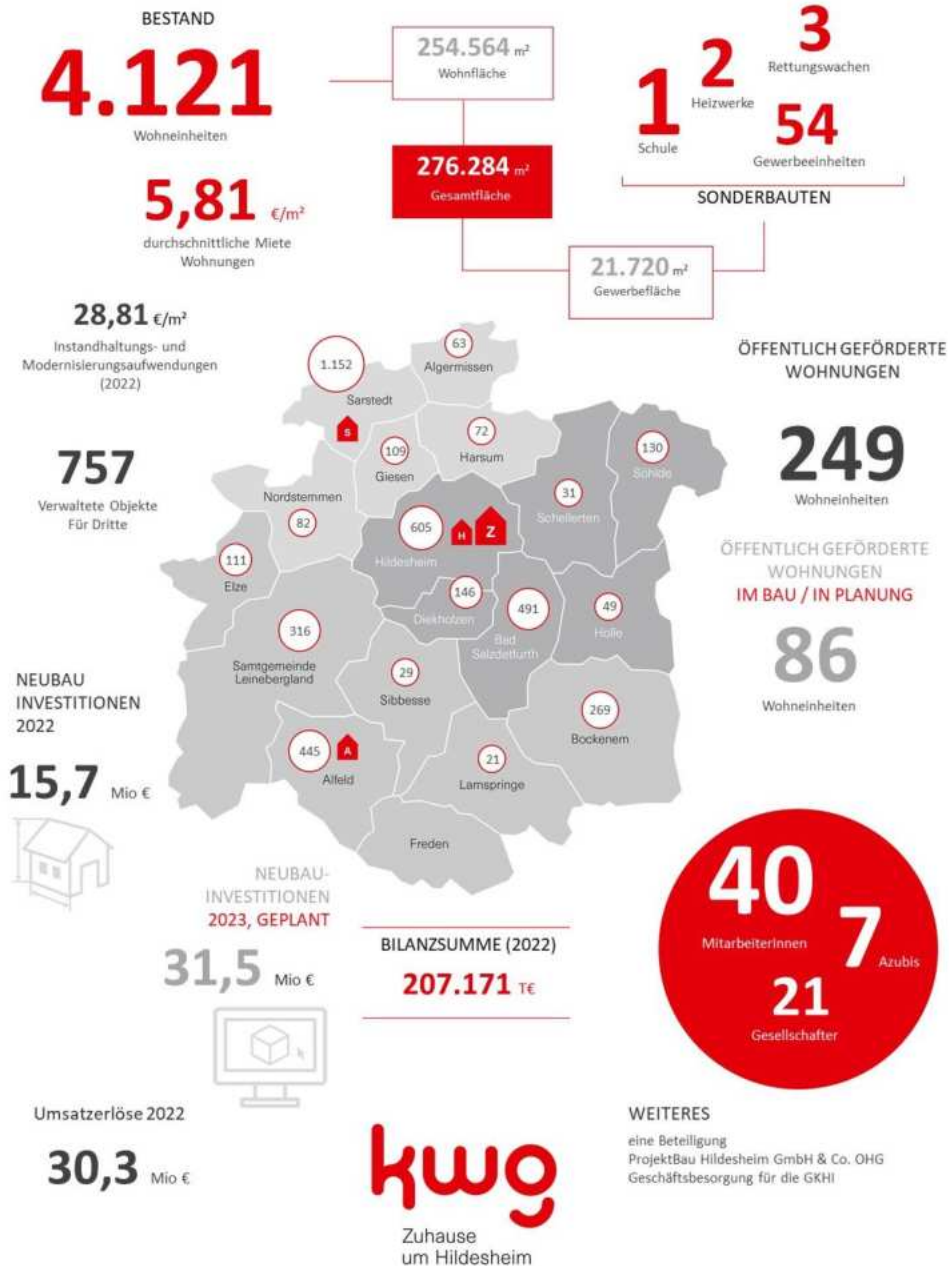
BESTAND

4.121
Wohneinheiten

5,81 €/m²
durchschnittliche Miete Wohnungen

254.564 m²
Wohnfläche

276.284 m²
Gesamtfläche

21.720 m²
Gewerbefläche

1
Schule

2
Heizwerke

3
Rettungswachen

54
Gewerbeeinheiten

SONDERBAUTEN

28,81 €/m²
Instandhaltungs- und Modernisierungsaufwendungen (2022)

757
Verwaltete Objekte Für Dritte

1.152
Sarstedt
S

63
Algermissen

109
Giesen

72
Harsum

Nordstemmen
82

605
Hildesheim
H Z

31
Schellerten

130
Söhlde

111
Elze

146
Diekholzen

491
Bad Salzdetfurth

49
Holle

316
Samtgemeinde Leinebergland

29
Sibbesse

269
Bockenem

445
A
Alfeld

21
Lamspringe

Freden

ÖFFENTLICH GEFÖRDERTE WOHNUNGEN

249
Wohneinheiten

ÖFFENTLICH GEFÖRDERTE WOHNUNGEN
IM BAU / IN PLANUNG

86
Wohneinheiten

NEUBAU INVESTITIONEN 2022

15,7 Mio €

NEUBAU-INVESTITIONEN
2023, GEPLANT

31,5 Mio €

BILANZSUMME (2022)
207.171 T€

40
MitarbeiterInnen

7
Azubis

21
Gesellschafter

Umsatzerlöse 2022

30,3 Mio €

kwg
Zuhause um Hildesheim

WEITERES
eine Beteiligung
ProjektBau Hildesheim GmbH & Co. OHG
Geschäftsbesorgung für die GKHI